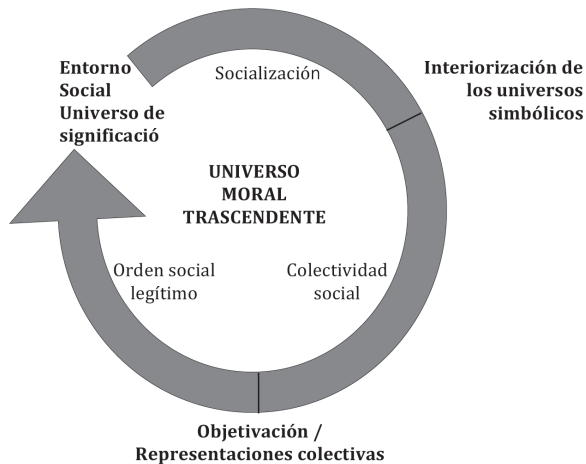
Entorno Social Universo de significació

Socialización

Interiorización de los universos simbólicos

UNIVERSO MORAL TRASCENDENTE

Orden social legítimo

Colectividad social

Objetivación / Representaciones colectivas